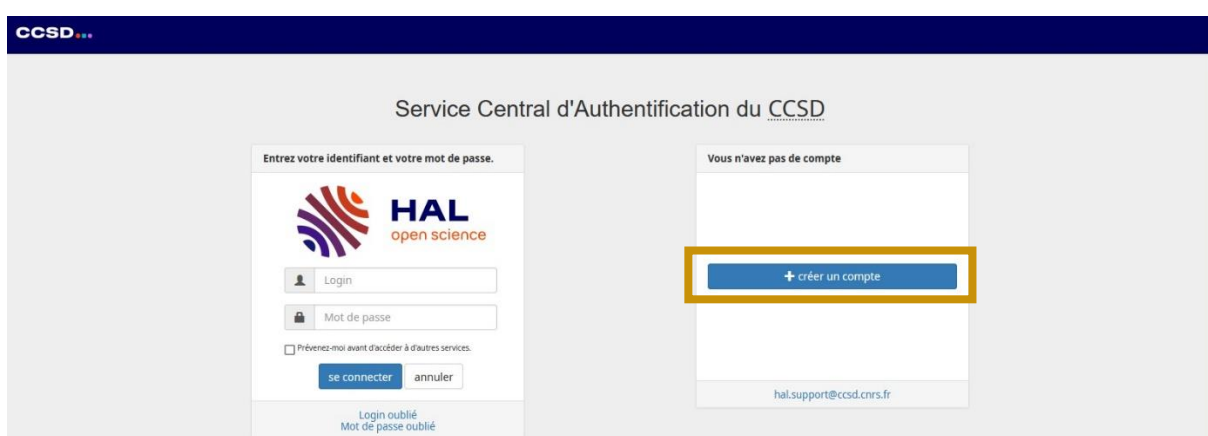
CCSD

Service Central d'Authentification du CCSD

Entrez votre identifiant et votre mot de passe.

HAL
open science

Login

Mot de passe

Prévenez-moi avant d'accéder à d'autres services.

se connecter annuler

Login oublié
Mot de passe oublié

Vous n'avez pas de compte

+ créer un compte

hal.support@ccsd.cnrs.fr